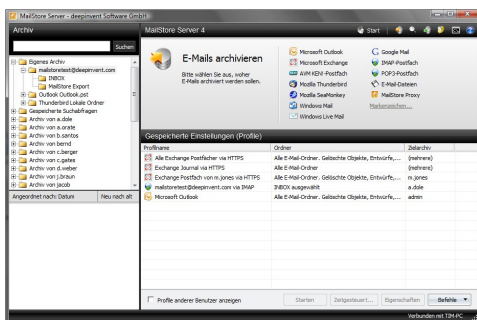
MailStore Server - deepinvent Software GmbH

Archiv

Suchen

Eigenes Archiv
mailstoretest@deepinvent.com
INBOX
MailStore Export
Outlook Outlook.pst
Thunderbird Lokale Ordner
Gespeicherte Suchabfragen
Archiv von a.dole
Archiv von a.orate
Archiv von b.santos
Archiv von bernd
Archiv von c.berger
Archiv von c.gates
Archiv von d.weber
Archiv von j.braun
Archiv von jacob

Angeordnet nach: Datum
Neu nach alt

MailStore Server 4

Start

E-Mails archivieren

Bitte wählen Sie aus, woher E-Mails archiviert werden sollen.

Microsoft Outlook
Microsoft Exchange
AVM KEN!-Postfach
Mozilla Thunderbird
Mozilla SeaMonkey
Windows Mail
Windows Live Mail
Google Mail
IMAP-Postfach
POP3-Postfach
E-Mail-Dateien
MailStore Proxy
Markenzeichen...

Gespeicherte Einstellungen (Profile)

| Profilname | Ordner | Zielarchiv |
|---|---|---|
| Alle Exchange Postfächer via HTTPS | Alle E-Mail-Ordner. Gelöschte Objekte, Entwürfe,... | (mehrere) |
| Exchange Journal via HTTPS | Alle E-Mail-Ordner | (mehrere) |
| Exchange Postfach von m.jones via HTTPS | Alle E-Mail-Ordner. Gelöschte Objekte, Entwürfe,... | m.jones |
| mailstoretest@deepinvent.com via IMAP | INBOX ausgewählt | a.dole |
| Microsoft Outlook | Alle E-Mail-Ordner. Gelöschte Objekte, Entwürfe,... | admin |

Profile anderer Benutzer anzeigen

Starten
Zeitgesteuert...
Eigenschaften
Befehle

Verbunden mit TIM-PC